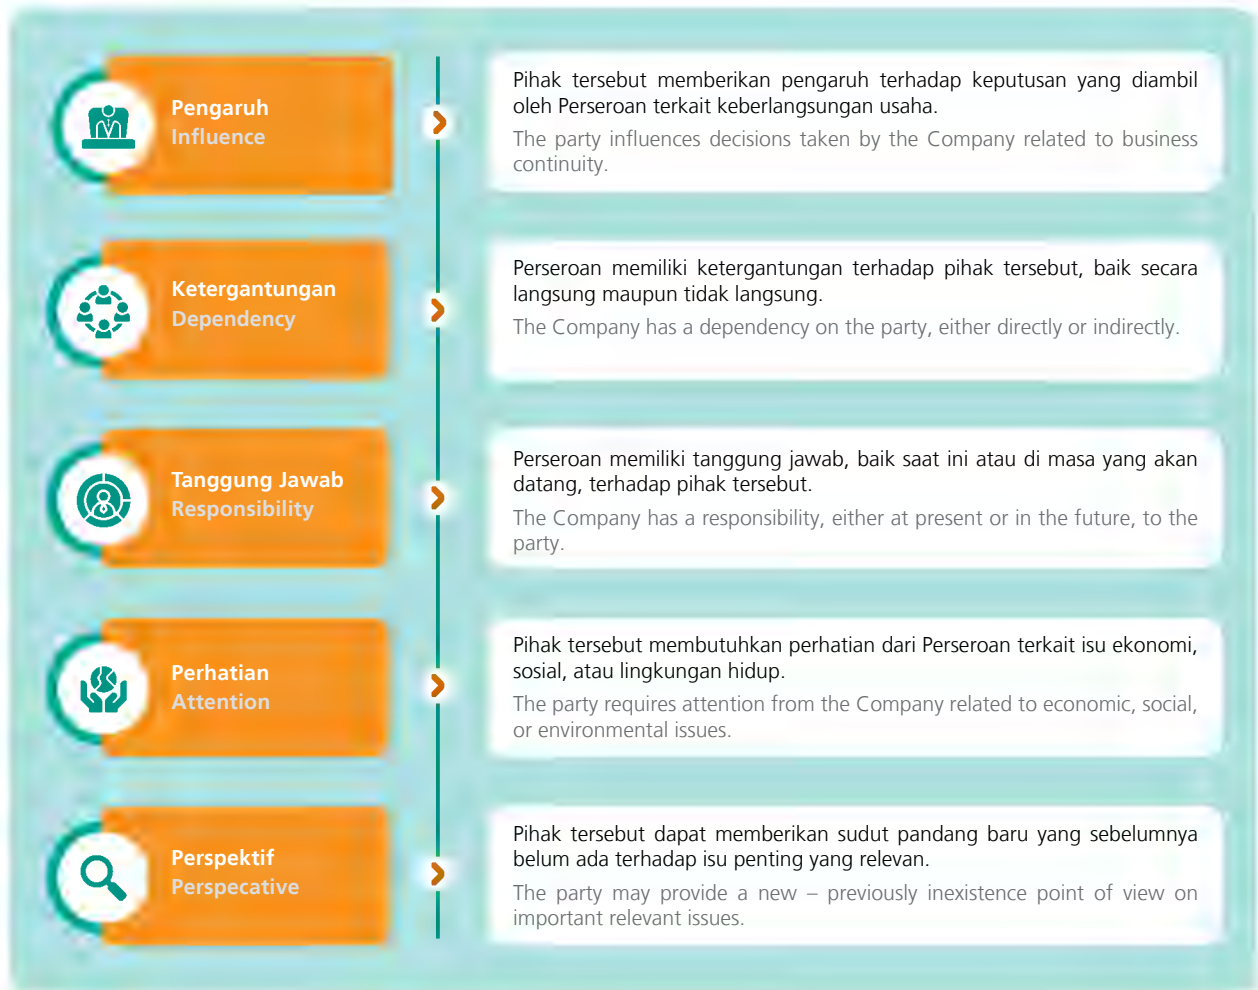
Pengaruh
Influence

Pihak tersebut memberikan pengaruh terhadap keputusan yang diambil oleh Perseroan terkait keberlangsungan usaha.
The party influences decisions taken by the Company related to business continuity.

Ketergantungan
Dependency

Perseroan memiliki ketergantungan terhadap pihak tersebut, baik secara langsung maupun tidak langsung.
The Company has a dependency on the party, either directly or indirectly.

Tanggung Jawab
Responsibility

Perseroan memiliki tanggung jawab, baik saat ini atau di masa yang akan datang, terhadap pihak tersebut.
The Company has a responsibility, either at present or in the future, to the party.

Perhatian
Attention

Pihak tersebut membutuhkan perhatian dari Perseroan terkait isu ekonomi, sosial, atau lingkungan hidup.
The party requires attention from the Company related to economic, social, or environmental issues.

Perspektif
Perspecative

Pihak tersebut dapat memberikan sudut pandang baru yang sebelumnya belum ada terhadap isu penting yang relevan.
The party may provide a new – previously inexistence point of view on important relevant issues.